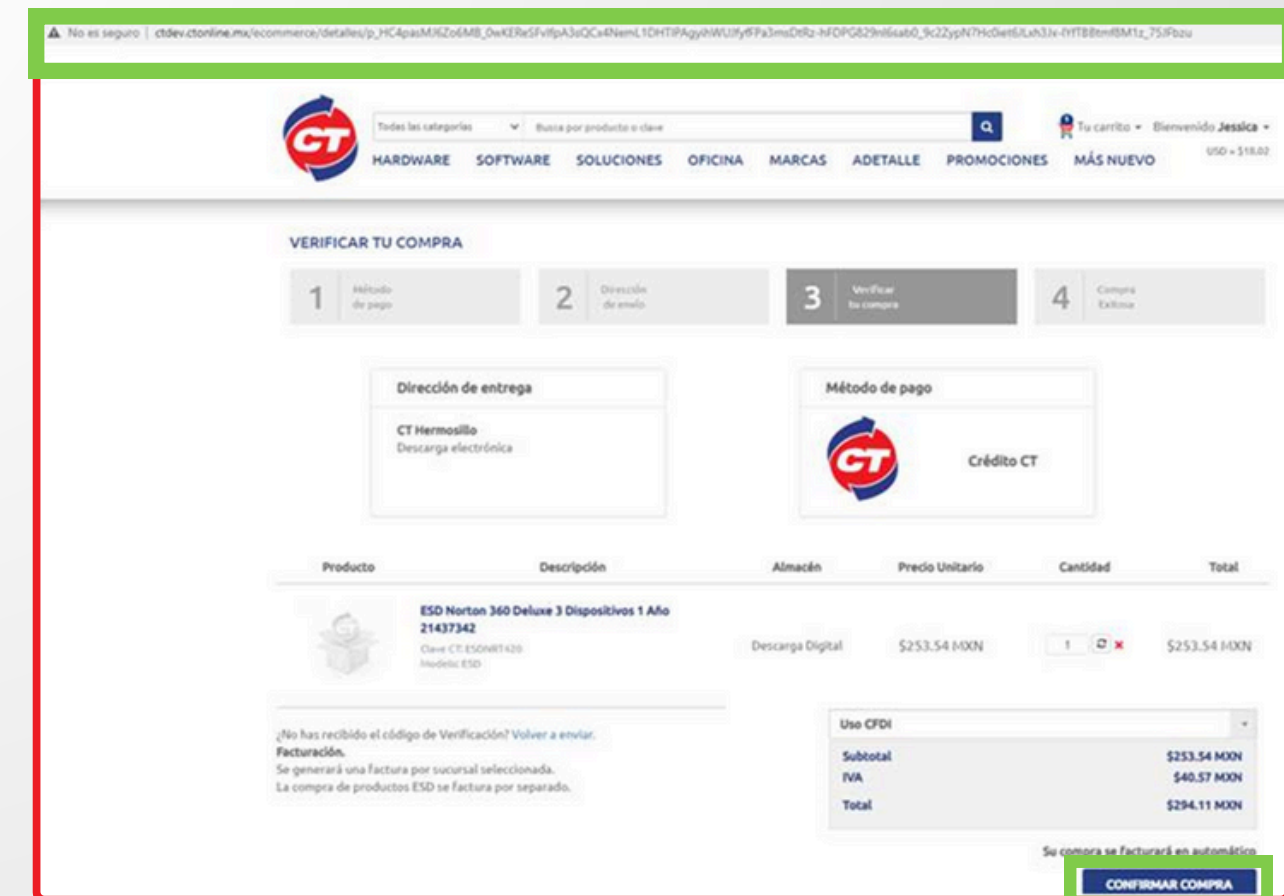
No es seguro | ctdev.ctonline.mx/ecommerce/detalles/p_HC4pasMJ6Zo6MB_0wKERe5FvifpA3oQCx4NemL1DHTIPAgyihWUJfyfFPa3msDtRz-hFDPG829nl6sab0_9c2ZypN7Hc0et6JLxh3Je-fYfTB8tmfBM1z_75JFbzu

CT

Todas las categorías | Busca por producto o clave

Tu carrito | Bienvenido Jessica

USD = $18.02

HARDWARE SOFTWARE SOLUCIONES OFICINA MARCAS ADETALLE PROMOCIONES MÁS NUEVO

VERIFICAR TU COMPRA

1 Método de pago

2 Dirección de envío

3 Verificar tu compra

4 Compra Exitosa

Dirección de entrega

CT Hermosillo
Descarga electrónica

Método de pago

CT

Crédito CT

| Producto | Descripción | Almacén | Precio Unitario | Cantidad | Total |
|---|---|---|---|---|---|
| | ESD Norton 360 Deluxe 3 Dispositivos 1 Año 21437342 Clave CT: ESDNRT420 Modelo: ESD | Descarga Digital | $253.54 MXN | 1 | $253.54 MXN |

¿No has recibido el código de Verificación? Volver a enviar.
Facturación.
Se generará una factura por sucursal seleccionada.
La compra de productos ESD se factura por separado.

Uso CFDI

| | |
|---|---|
| Subtotal | $253.54 MXN |
| IVA | $40.57 MXN |
| Total | $294.11 MXN |

Su compra se facturará en automático

CONFIRMAR COMPRA